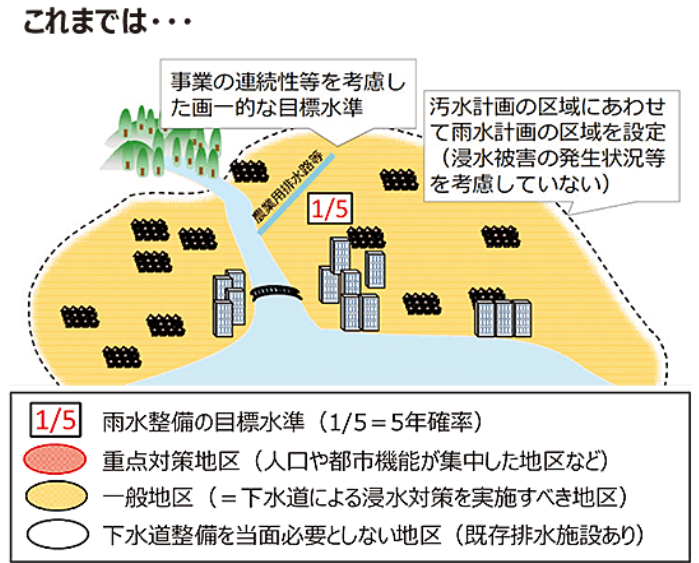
これまでは・・・

事業の連続性等を考慮した画一的な目標水準

汚水計画の区域にあわせて雨水計画の区域を設定（浸水被害の発生状況等を考慮していない）

農業用排水路等

1/5

1/5 雨水整備の目標水準（1/5＝5年確率）
重点対策地区（人口や都市機能が集中した地区など）
一般地区（＝下水道による浸水対策を実施すべき地区）
下水道整備を当面必要としない地区（既存排水施設あり）